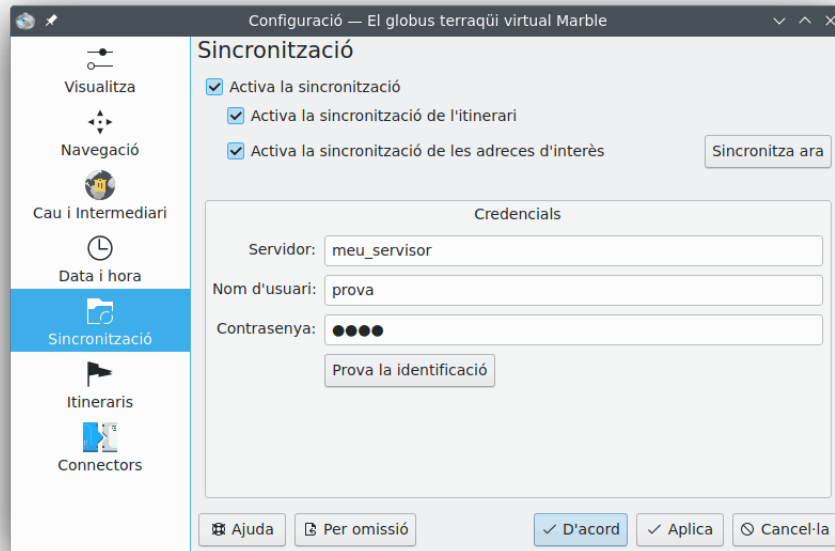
Configuració — El globus terraqüi virtual Marble

Visualitza
Navegació
Cau i Intermediari
Data i hora
Sincronització
Itineraris
Connectors

Sincronització

Activa la sincronització
Activa la sincronització de l'itinerari
Activa la sincronització de les adreces d'interès
Sincronitza ara

Credencials
Servidor: meu_servisor
Nom d'usuari: prova
Contrasenya: ●●●●
Prova la identificació

Ajuda
Per omissió
D'acord
Aplica
Cancel·la